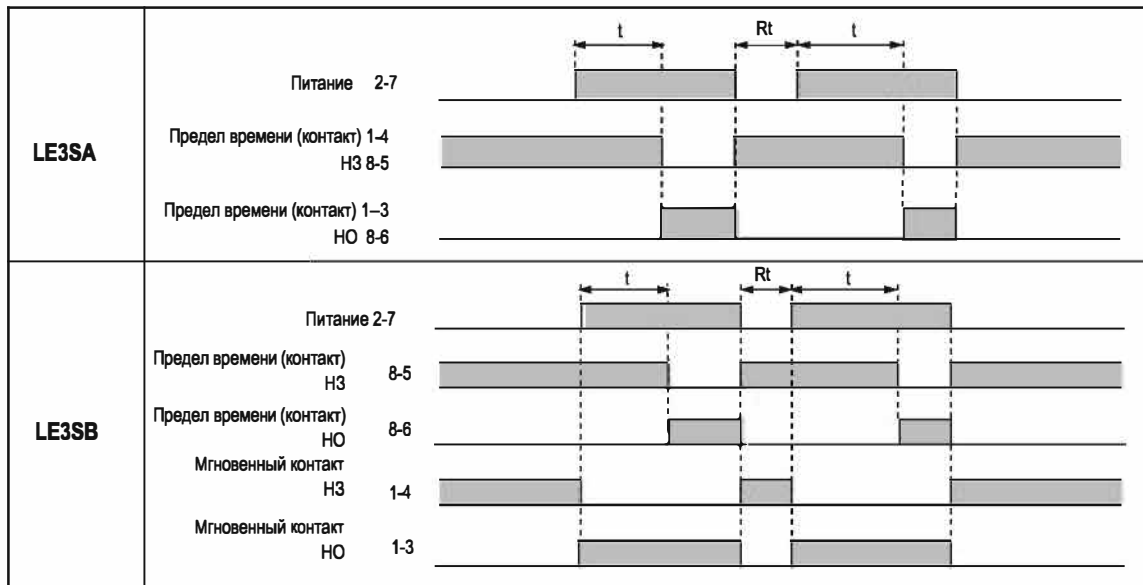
| | |
|---|---|
| LE3SA | t Rt t<br>Питание 2-7<br>Предел времени (контакт) 1-4 НЗ 8-5<br>Предел времени (контакт) 1–3 НО 8-6 |
| LE3SB | t Rt t<br>Питание 2-7<br>Предел времени (контакт) НЗ 8-5<br>Предел времени (контакт) НО 8-6<br>Мгновенный контакт НЗ 1-4<br>Мгновенный контакт НО 1-3 |